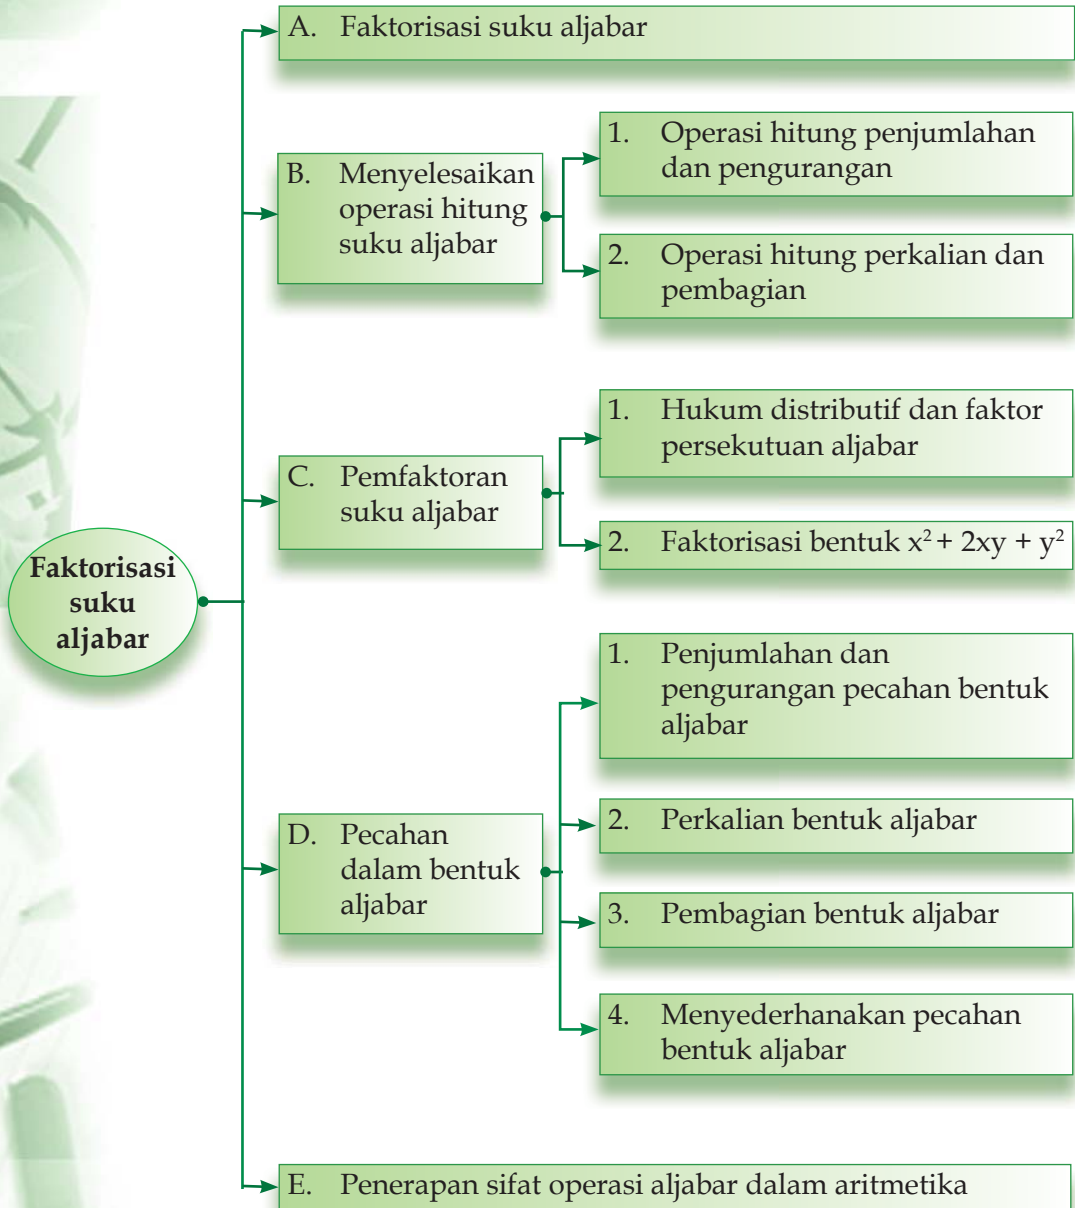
Faktorisasi suku aljabar

A. Faktorisasi suku aljabar

B. Menyelesaikan operasi hitung suku aljabar

1. Operasi hitung penjumlahan dan pengurangan

2. Operasi hitung perkalian dan pembagian

C. Pemfaktoran suku aljabar

1. Hukum distributif dan faktor persekutuan aljabar

2. Faktorisasi bentuk $x^2 + 2xy + y^2$

D. Pecahan dalam bentuk aljabar

1. Penjumlahan dan pengurangan pecahan bentuk aljabar

2. Perkalian bentuk aljabar

3. Pembagian bentuk aljabar

4. Menyederhanakan pecahan bentuk aljabar

E. Penerapan sifat operasi aljabar dalam aritmetika